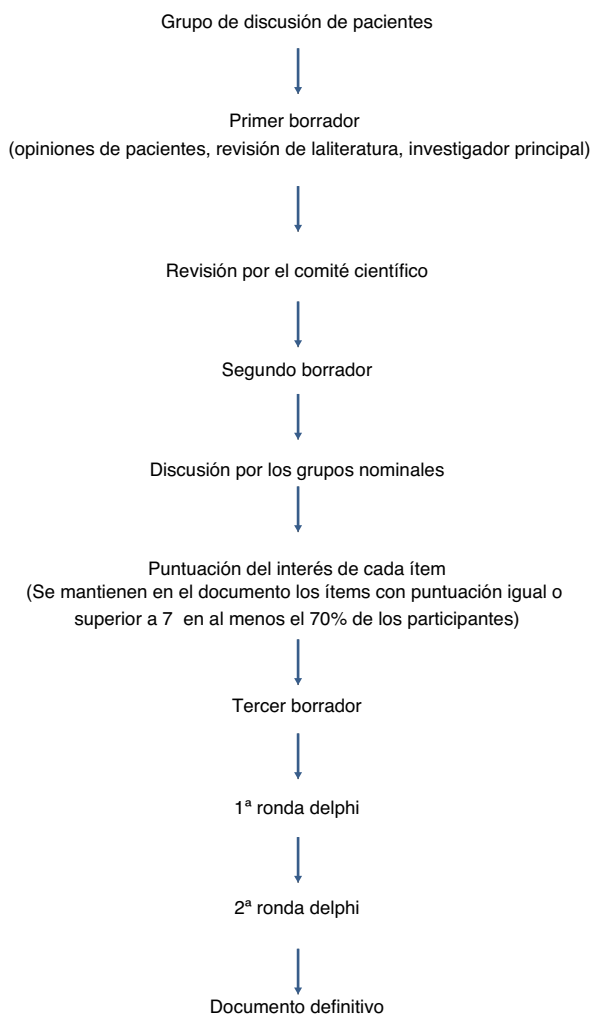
Grupo de discusión de pacientes

Primer borrador
(opiniones de pacientes, revisión de laliteratura, investigador principal)

Revisión por el comité científico

Segundo borrador

Discusión por los grupos nominales

Puntuación del interés de cada ítem
(Se mantienen en el documento los ítems con puntuación igual o superior a 7 en al menos el 70% de los participantes)

Tercer borrador

1ª ronda delphi

2ª ronda delphi

Documento definitivo